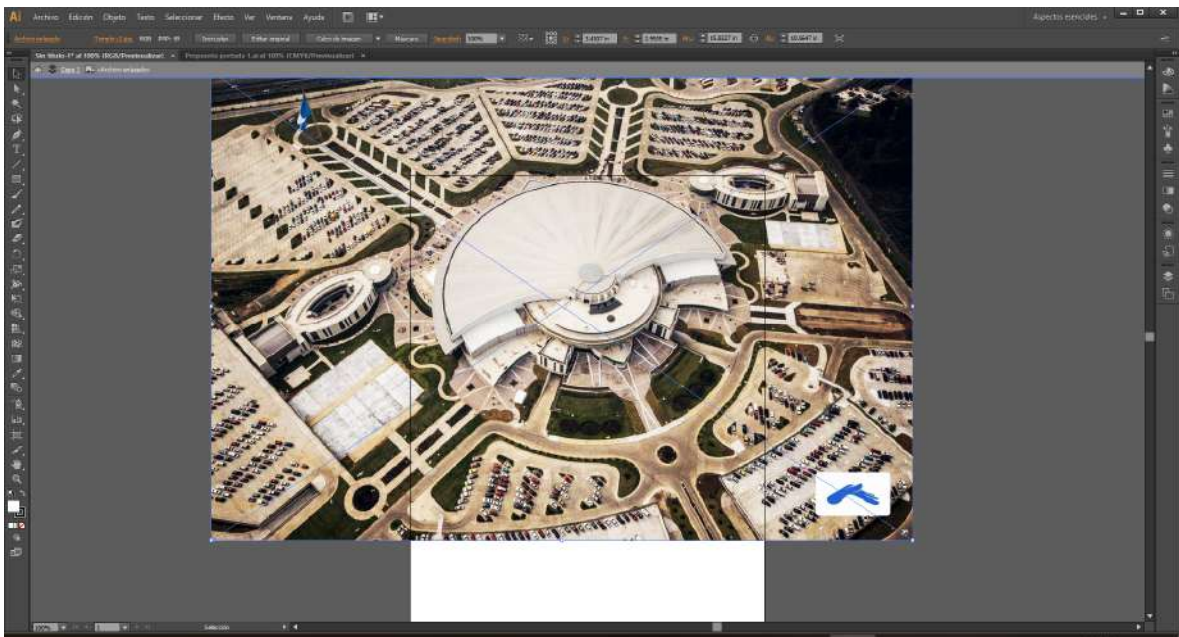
Ai Archivo Edición Objeto Texto Seleccionar Efecto Ver Ventana Ayuda

Aspectos esenciales

Archivo enlazado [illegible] Incrustar Editar original Calco de imagen Máscara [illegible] 100%

Sin título-1* al 100% (RGB/Previsualizar) × Propuesta portada 1.ai al 100% (CMYK/Previsualizar) ×

Capa 1 <Archivo enlazado>

100% Selección